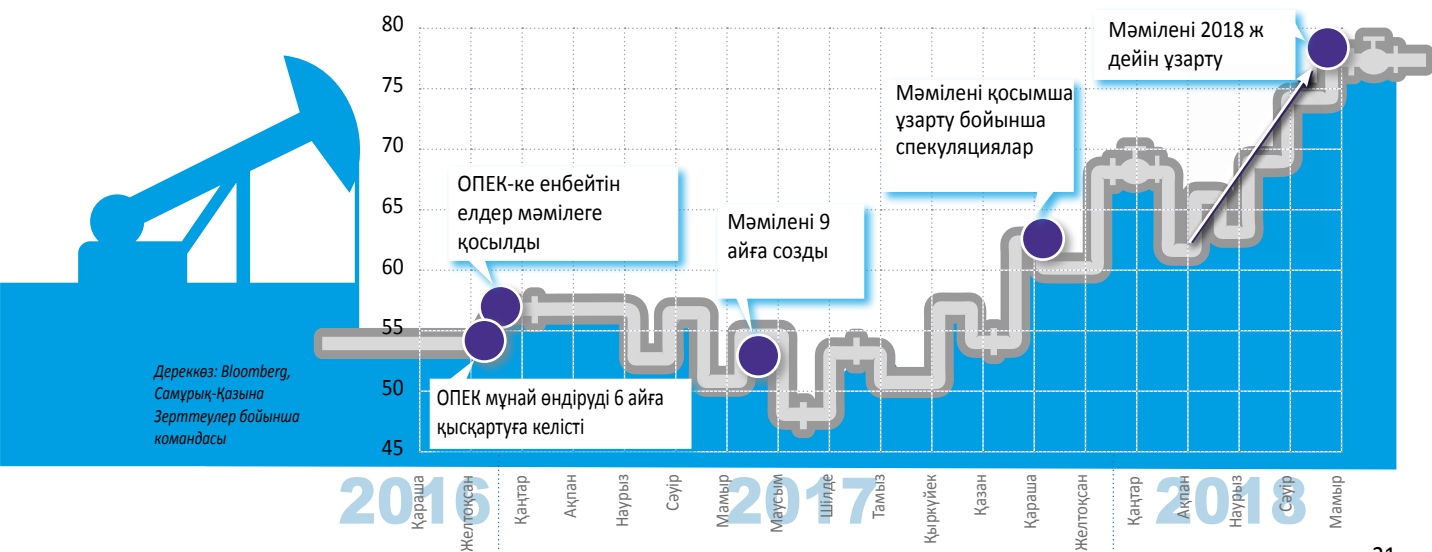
80
75
70
65
60
55
50
45

Мәмілені 2018 ж дейін ұзарту

Мәмілені қосымша ұзарту бойынша спекуляциялар

ОПЕК-ке енбейтін елдер мәмілеге қосылды

Мәмілені 9 айға созды

ОПЕК мұнай өндіруді 6 айға қысқартуға келісті

Дереккөз: Bloomberg, Самұрық-Қазына Зерттеулер бойынша командасы

2016
Қараша
Желтоқсан
2017
Қаңтар
Ақпан
Наурыз
Сәуір
Мамыр
Маусым
Шілде
Тамыз
Қыркүйек
Қазан
Қараша
Желтоқсан
2018
Қаңтар
Ақпан
Наурыз
Сәуір
Мамыр

21